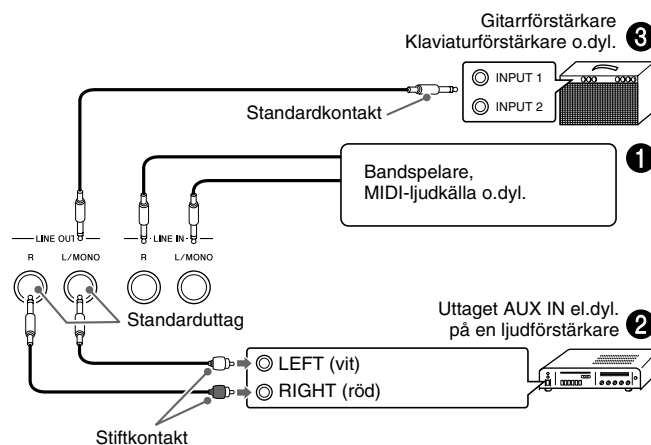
Gitarrförstärkare
Klaviaturförstärkare o.dyl. 3

INPUT 1
INPUT 2

Standardkontakt

1

Bandspelare,
MIDI-ljudkälla o.dyl.

LINE OUT
R
L/MONO

LINE IN
R
L/MONO

Standarduttag

Uttaget AUX IN el.dyl.
på en ljudförstärkare 2

LEFT (vit)
RIGHT (röd)

Stiftkontakt